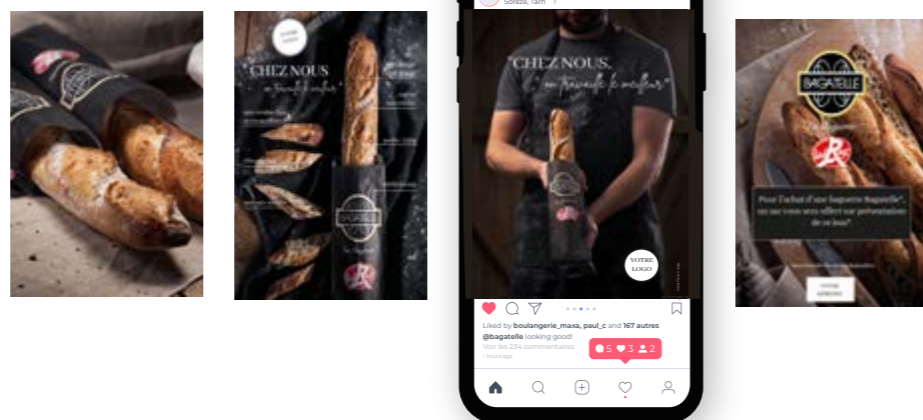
"CHEZ NOUS, on travaille le meilleur."

"CHEZ NOUS, on travaille le meilleur."

VOTRE LOGO

Liked by boulangerie_maxa, paul_c and 167 autres
@bagatelle looking good!
Voir les 234 commentaires
1 hours ago

5 3 2

BAGATELLE

Pour l'achat d'une baguette Bagatelle*, un sac vous sera offert sur présentation de ce bon*.